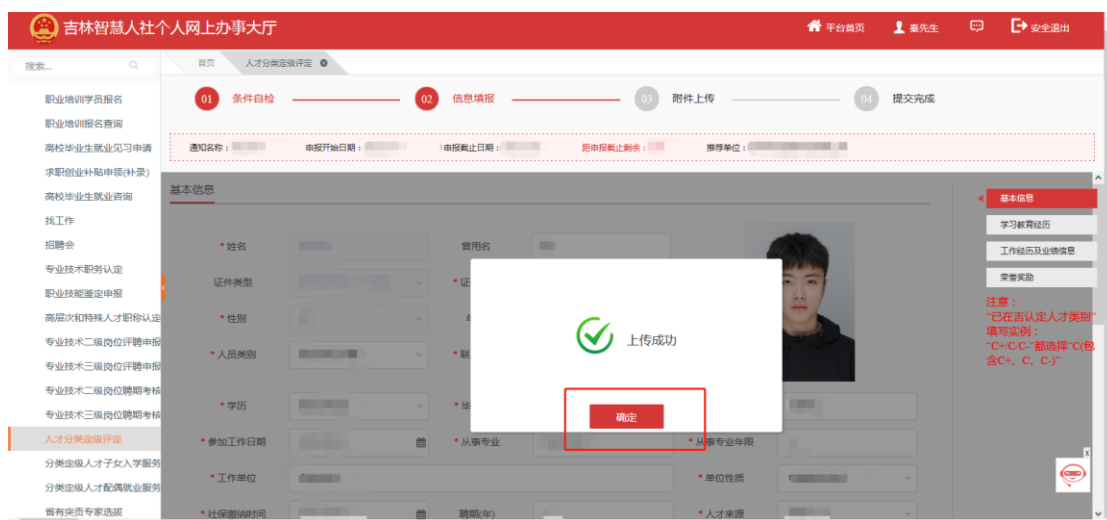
吉林智慧人社个人网上办事大厅

平台首页　秦先生　安全退出

搜索...

职业培训学员报名
职业培训报名查询
高校毕业生就业见习申请
求职创业补贴申领(补录)
高校毕业生就业咨询
找工作
招聘会
专业技术职务认定
职业技能鉴定申报
高层次和特殊人才职称认定
专业技术二级岗位评聘申报
专业技术三级岗位评聘申报
专业技术二级岗位聘期考核
专业技术三级岗位聘期考核
人才分类定级评定
分类定级人才子女入学服务
分类定级人才配偶就业服务
省有突贡专家选拔

首页　人才分类定级评定

01 条件自检　02 信息填报　03 附件上传　04 提交完成

通知名称：　申报开始日期：　申报截止日期：　距申报截止剩余：　推荐单位：

基本信息

* 姓名　曾用名
证件类型
* 性别
* 人员类别
* 学历
* 参加工作日期　* 从事专业　* 从事专业年限
* 工作单位　* 单位性质
* 社保缴纳时间　聘期(年)　* 人才来源

基本信息
学习教育经历
工作经历及业绩信息
荣誉奖励

注意：
"已在吉认定人才类别"填写实例：
"C+/C/C-"都选择"C(包含C+、C、C-)"

上传成功

确定